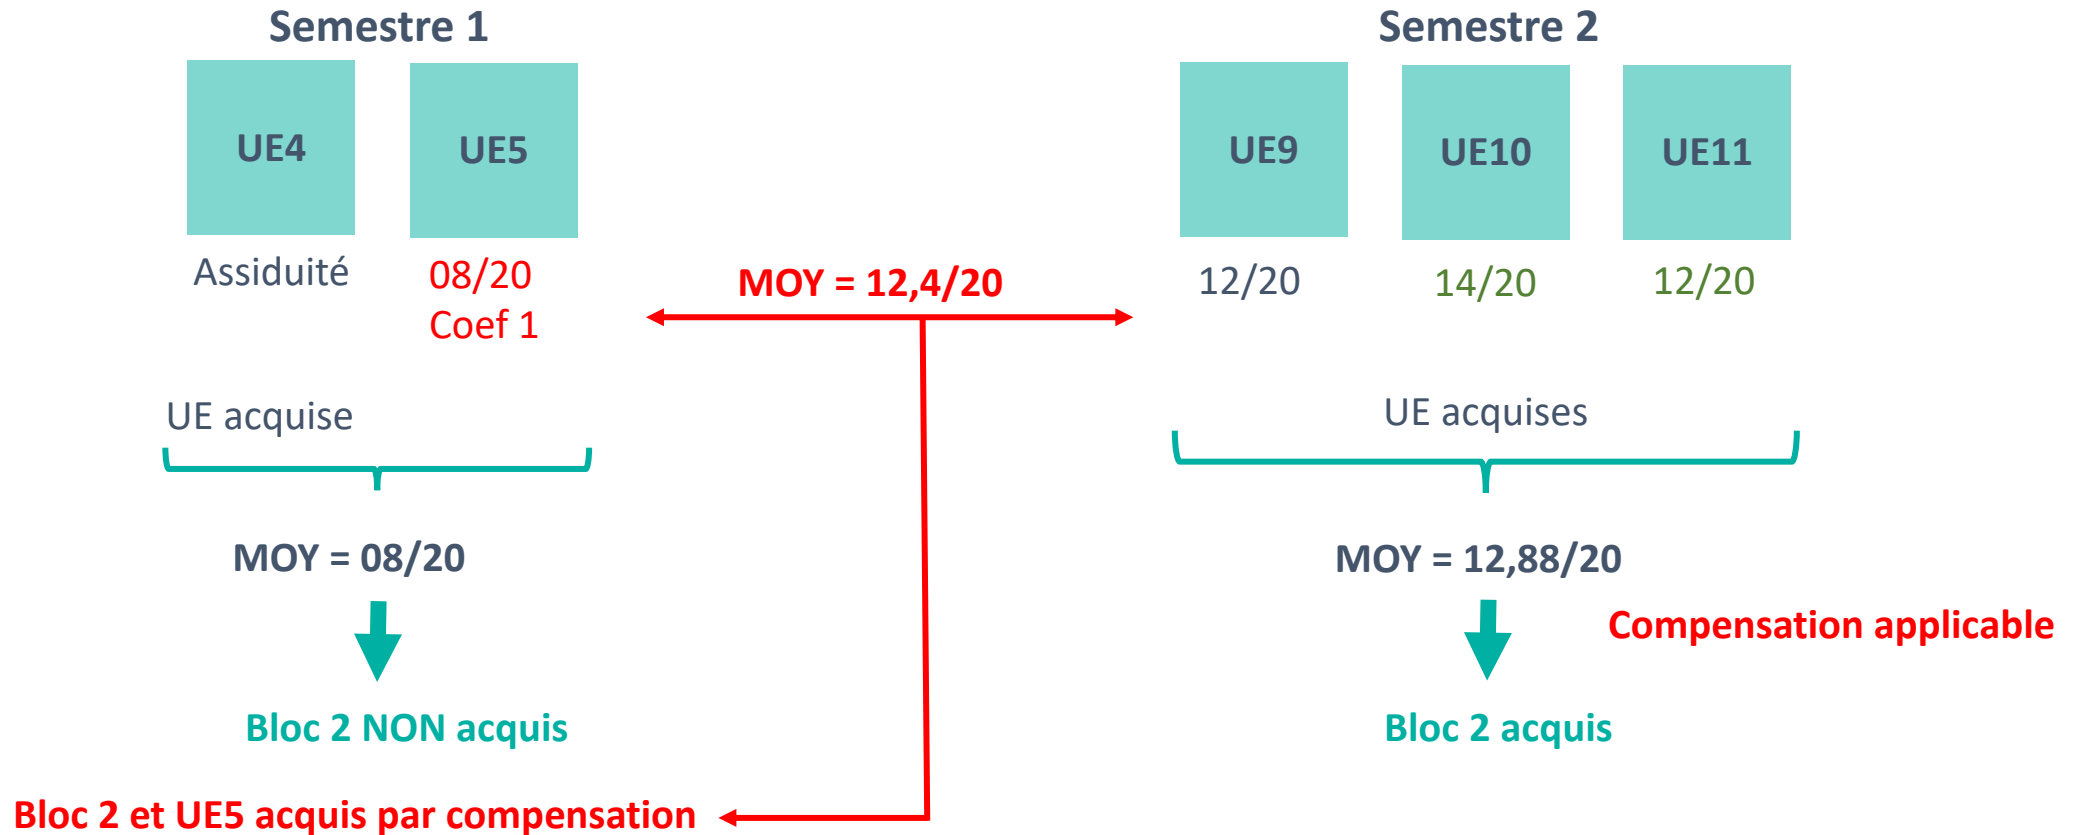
Semestre 1

UE4

UE5

Assiduité

08/20
Coef 1

UE acquise

MOY = 08/20

Bloc 2 NON acquis

MOY = 12,4/20

Bloc 2 et UE5 acquis par compensation

Semestre 2

UE9

UE10

UE11

12/20

14/20

12/20

UE acquises

MOY = 12,88/20

Compensation applicable

Bloc 2 acquis